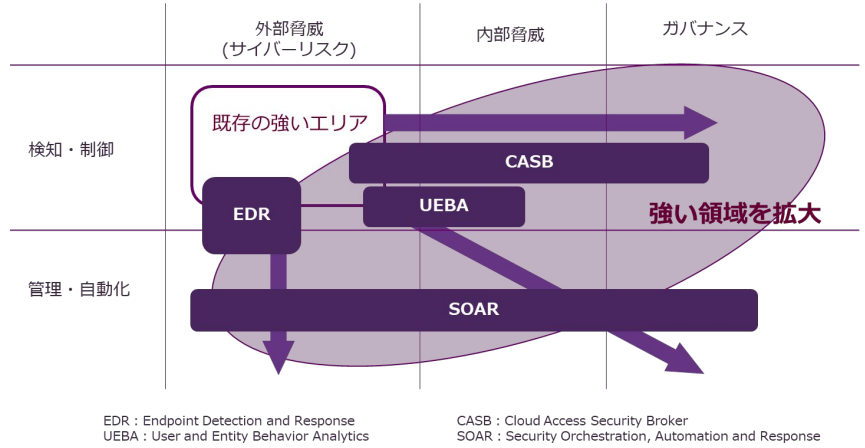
外部脅威
(サイバーリスク)

内部脅威

ガバナンス

検知・制御

管理・自動化

既存の強いエリア

CASB

EDR

UEBA

強い領域を拡大

SOAR

EDR : Endpoint Detection and Response
UEBA : User and Entity Behavior Analytics

CASB : Cloud Access Security Broker
SOAR : Security Orchestration, Automation and Response